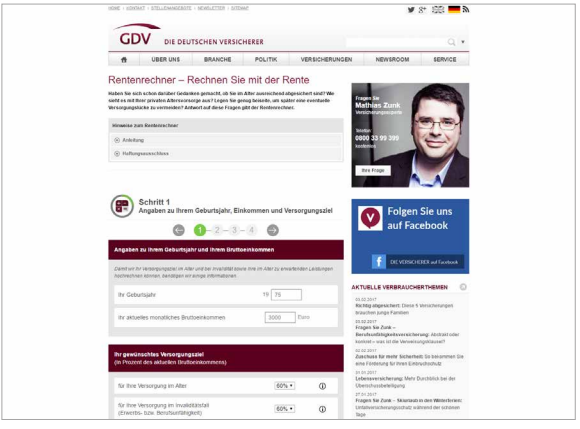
HOME | KONTAKT | STELLENANGEBOTE | NEWSLETTER | SITEMAP

GDV DIE DEUTSCHEN VERSICHERER

UBER UNS | BRANCHE | POLITIK | VERSICHERUNGEN | NEWSROOM | SERVICE

Rentenrechner – Rechnen Sie mit der Rente

Haben Sie sich schon darüber Gedanken gemacht, ob Sie im Alter ausreichend abgesichert sind? Wie sieht es mit Ihrer privaten Altersvorsorge aus? Legen Sie genug beiseite, um später eine eventuelle Versorgungslücke zu vermeiden? Antwort auf diese Fragen gibt der Rentenrechner.

Hinweise zum Rentenrechner

Anleitung

Haftungsausschluss

Fragen Sie Mathias Zunk Versicherungsexperte

Telefon 0800 33 99 399 kostenlos

Ihre Frage

Schritt 1
Angaben zu Ihrem Geburtsjahr, Einkommen und Versorgungsziel

1 2 3 4

Angaben zu Ihrem Geburtsjahr und Ihrem Bruttoeinkommen

Damit wir Ihr Versorgungsziel im Alter und bei Invalidität sowie Ihre im Alter zu erwartenden Leistungen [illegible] berechnen können, benötigen wir einige Informationen.

Ihr Geburtsjahr 19 75

Ihr aktuelles monatliches Bruttoeinkommen 3000 Euro

Ihr gewünschtes Versorgungsziel (in Prozent des aktuellen Bruttoeinkommens)

für Ihre Versorgung im Alter 60 %

für Ihre Versorgung im Invaliditätsfall (Erwerbs- bzw. Berufsunfähigkeit) 60 %

Folgen Sie uns auf Facebook

DIE VERSICHERER auf Facebook

AKTUELLE VERBRAUCHERTHEMEN

Richtig abgesichert: Diese 5 Versicherungen brauchen junge Familien

Fragen Sie Zunk – Berufsunfähigkeitsversicherung: Abstrakt oder konkret – was ist die Verweisungsklausel?

Zuschuss für mehr Sicherheit: So bekommen Sie eine Förderung für Ihren Einbruchschutz

Lebensversicherung: Mehr Durchblick bei der Überschussbeteiligung

Fragen Sie Zunk – Skiurlaub in den Winterferien: Unfallversicherungsschutz während der schönen Tage